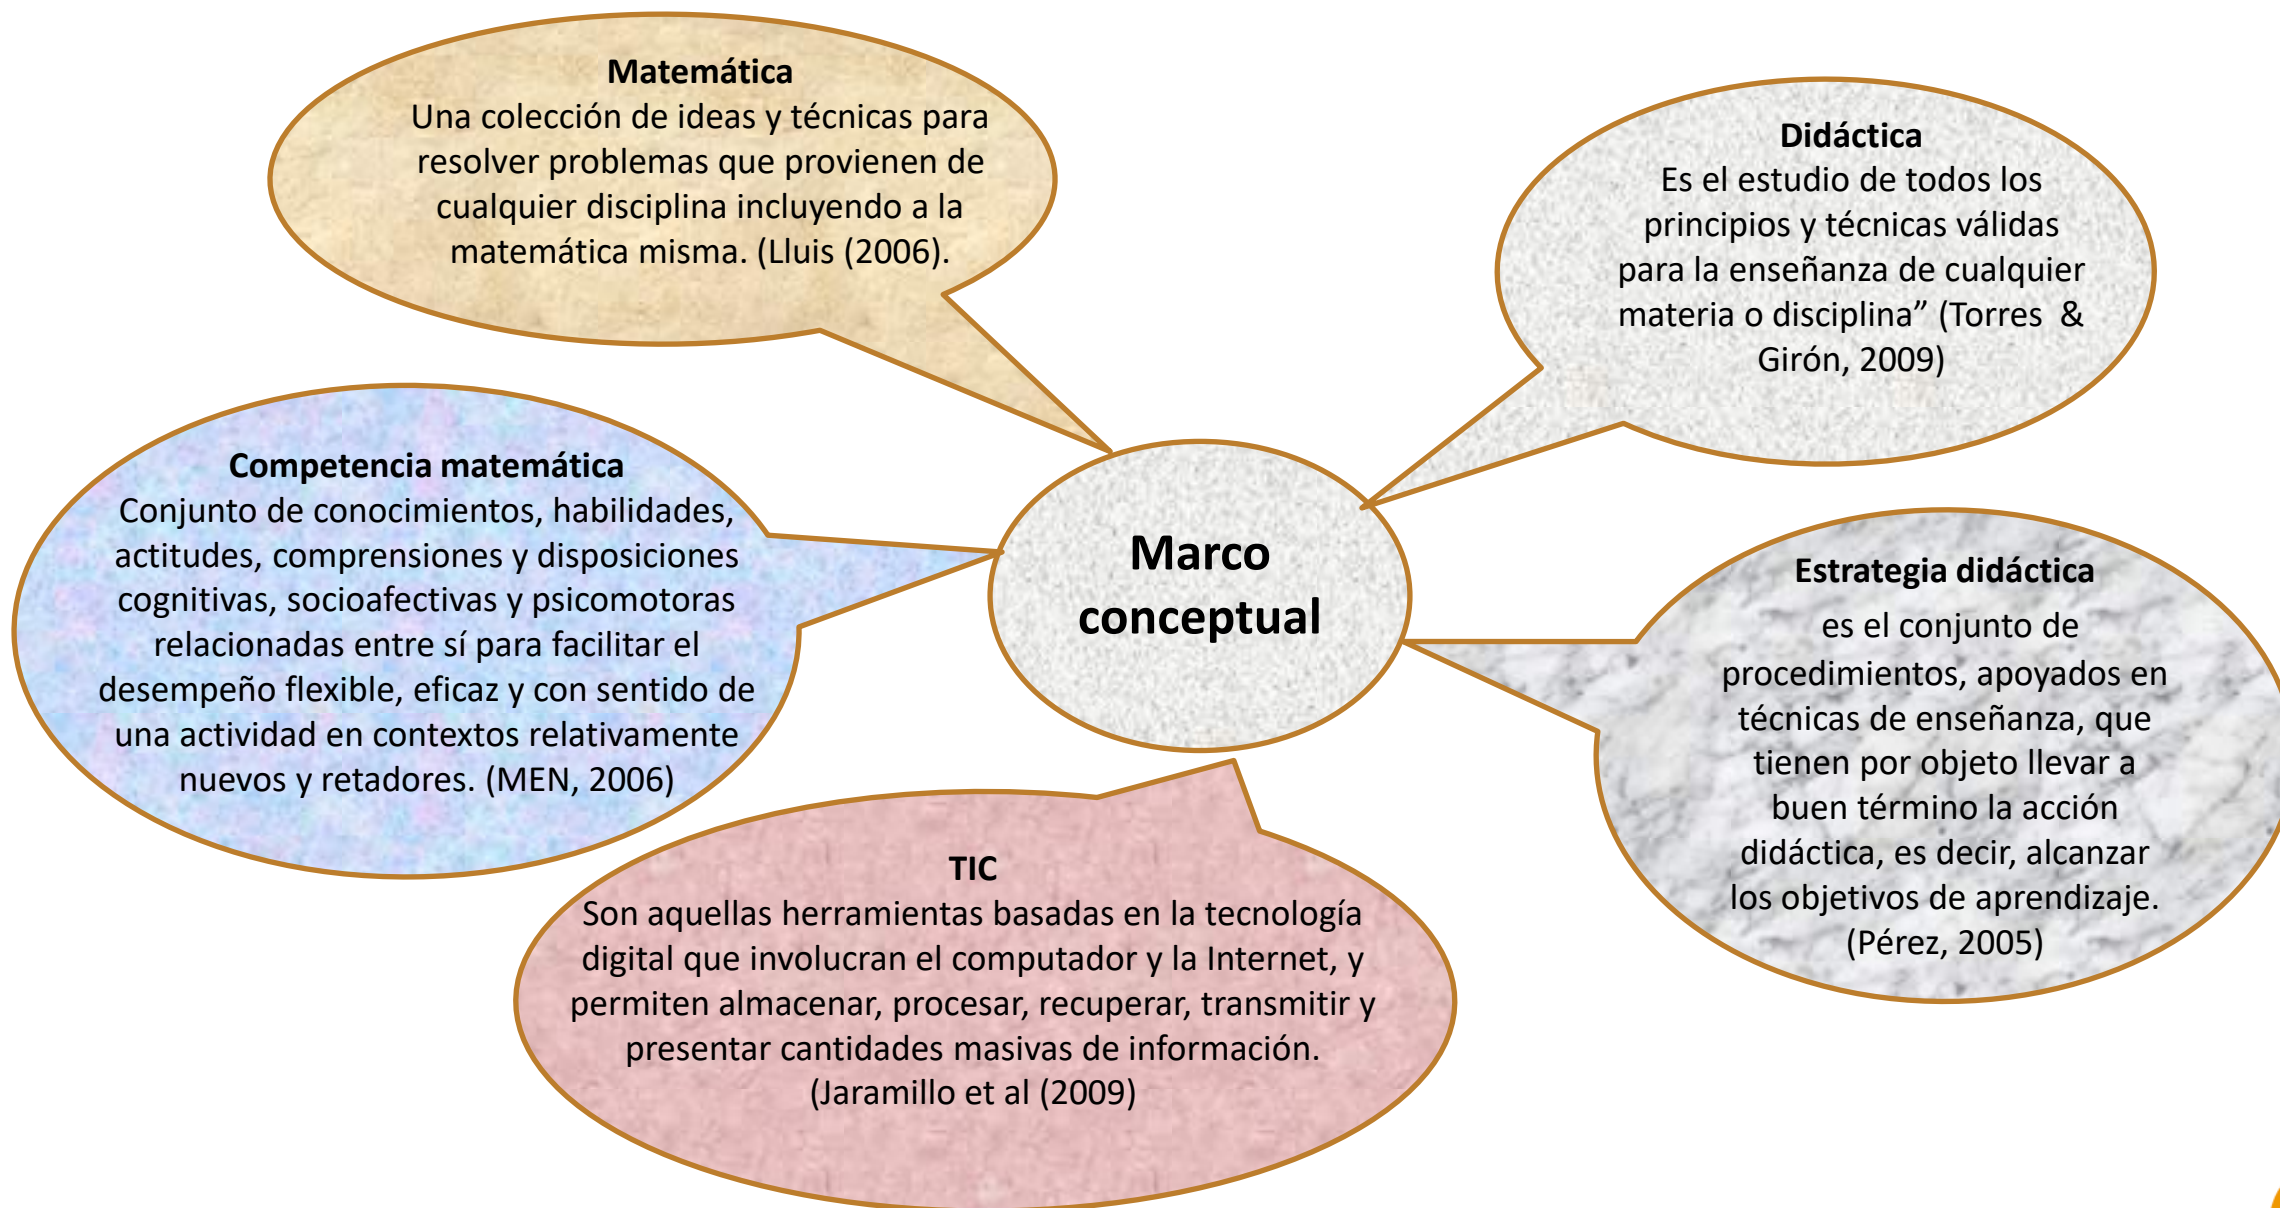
**Matemática**
Una colección de ideas y técnicas para resolver problemas que provienen de cualquier disciplina incluyendo a la matemática misma. (Lluis (2006).

**Didáctica**
Es el estudio de todos los principios y técnicas válidas para la enseñanza de cualquier materia o disciplina" (Torres & Girón, 2009)

**Competencia matemática**
Conjunto de conocimientos, habilidades, actitudes, comprensiones y disposiciones cognitivas, socioafectivas y psicomotoras relacionadas entre sí para facilitar el desempeño flexible, eficaz y con sentido de una actividad en contextos relativamente nuevos y retadores. (MEN, 2006)

**Marco conceptual**

**Estrategia didáctica**
es el conjunto de procedimientos, apoyados en técnicas de enseñanza, que tienen por objeto llevar a buen término la acción didáctica, es decir, alcanzar los objetivos de aprendizaje. (Pérez, 2005)

**TIC**
Son aquellas herramientas basadas en la tecnología digital que involucran el computador y la Internet, y permiten almacenar, procesar, recuperar, transmitir y presentar cantidades masivas de información. (Jaramillo et al (2009)